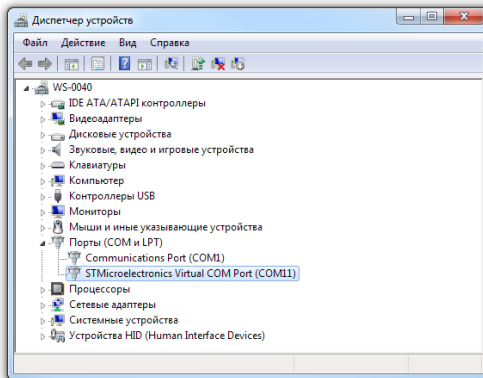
Диспетчер устройств

Файл Действие Вид Справка

WS-0040
IDE ATA/ATAPI контроллеры
Видеоадаптеры
Дисковые устройства
Звуковые, видео и игровые устройства
Клавиатуры
Компьютер
Контроллеры USB
Мониторы
Мыши и иные указывающие устройства
Порты (COM и LPT)
Communications Port (COM1)
STMicroelectronics Virtual COM Port (COM11)
Процессоры
Сетевые адаптеры
Системные устройства
Устройства HID (Human Interface Devices)